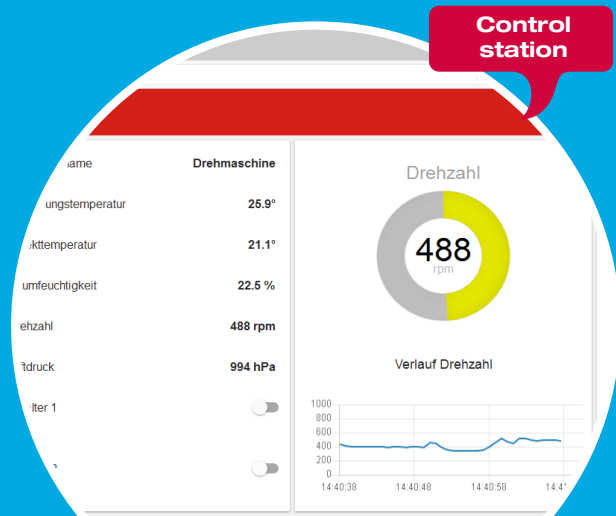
Control station

name	Drehmaschine
ungstemperatur	25.9°
kttemperatur	21.1°
umfeuchtigkeit	22.5 %
ehzahl	488 rpm
'tdruck	994 hPa
lter 1

Drehzahl

488
rpm

Verlauf Drehzahl

1000
800
600
400
200
0

14:40:38
14:40:48
14:40:58
14:4'